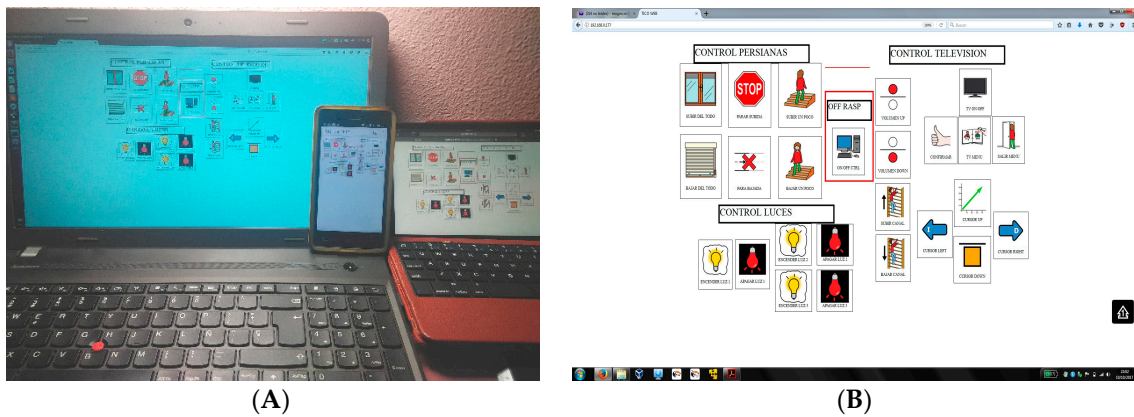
CONTROL PERSIANAS

CONTROL TELEVISION

STOP

SUBIR DEL TODO

PARAR SUBIDA

SUBIR UN POCO

OFF RASP

VOLUMEN UP

TV ON OFF

ON OFF CTRL

CONFIRMAR

TV MENU

SALIR MENU

VOLUMEN DOWN

BAJAR DEL TODO

PARA BAJADA

BAJAR UN POCO

SUBIR CANAL

CURSOR UP

CONTROL LUCES

CURSOR LEFT

CURSOR RIGHT

ENCENDER LUZ 1

APAGAR LUZ 1

ENCENDER LUZ 2

APAGAR LUZ 2

BAJAR CANAL

CURSOR DOWN

ENCENDER LUZ 3

APAGAR LUZ 3

(A)

(B)